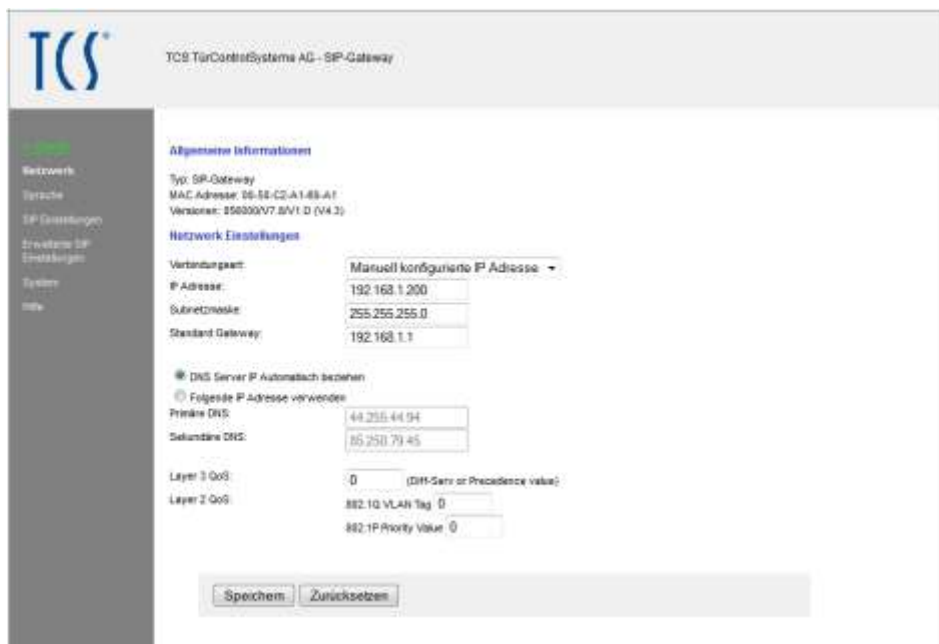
TCS

TCS TürControlSysteme AG - SIP-Gateway

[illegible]
Netzwerk
Sprache
SIP Einstellungen
Erweiterte SIP Einstellungen
System
Hilfe

Allgemeine Informationen

Typ: SIP-Gateway
MAC Adresse: 00-50-C2-A1-8B-A1
Versionen: 050000/V7.0/V1.0 (V4.3)

Netzwerk Einstellungen

Verbindungsart: Manuell konfigurierte IP Adresse
IP Adresse: 192.168.1.200
Subnetzmaske: 255.255.255.0
Standard Gateway: 192.168.1.1

DNS Server IP Automatisch beziehen
Folgende IP Adresse verwenden
Primäre DNS: 44.255.44.94
Sekundäre DNS: 85.250.79.45

Layer 3 QoS: 0 (Diff-Serv or Precedence value)
Layer 2 QoS: 802.1Q VLAN Tag 0
802.1P Priority Value 0

Speichern Zurücksetzen